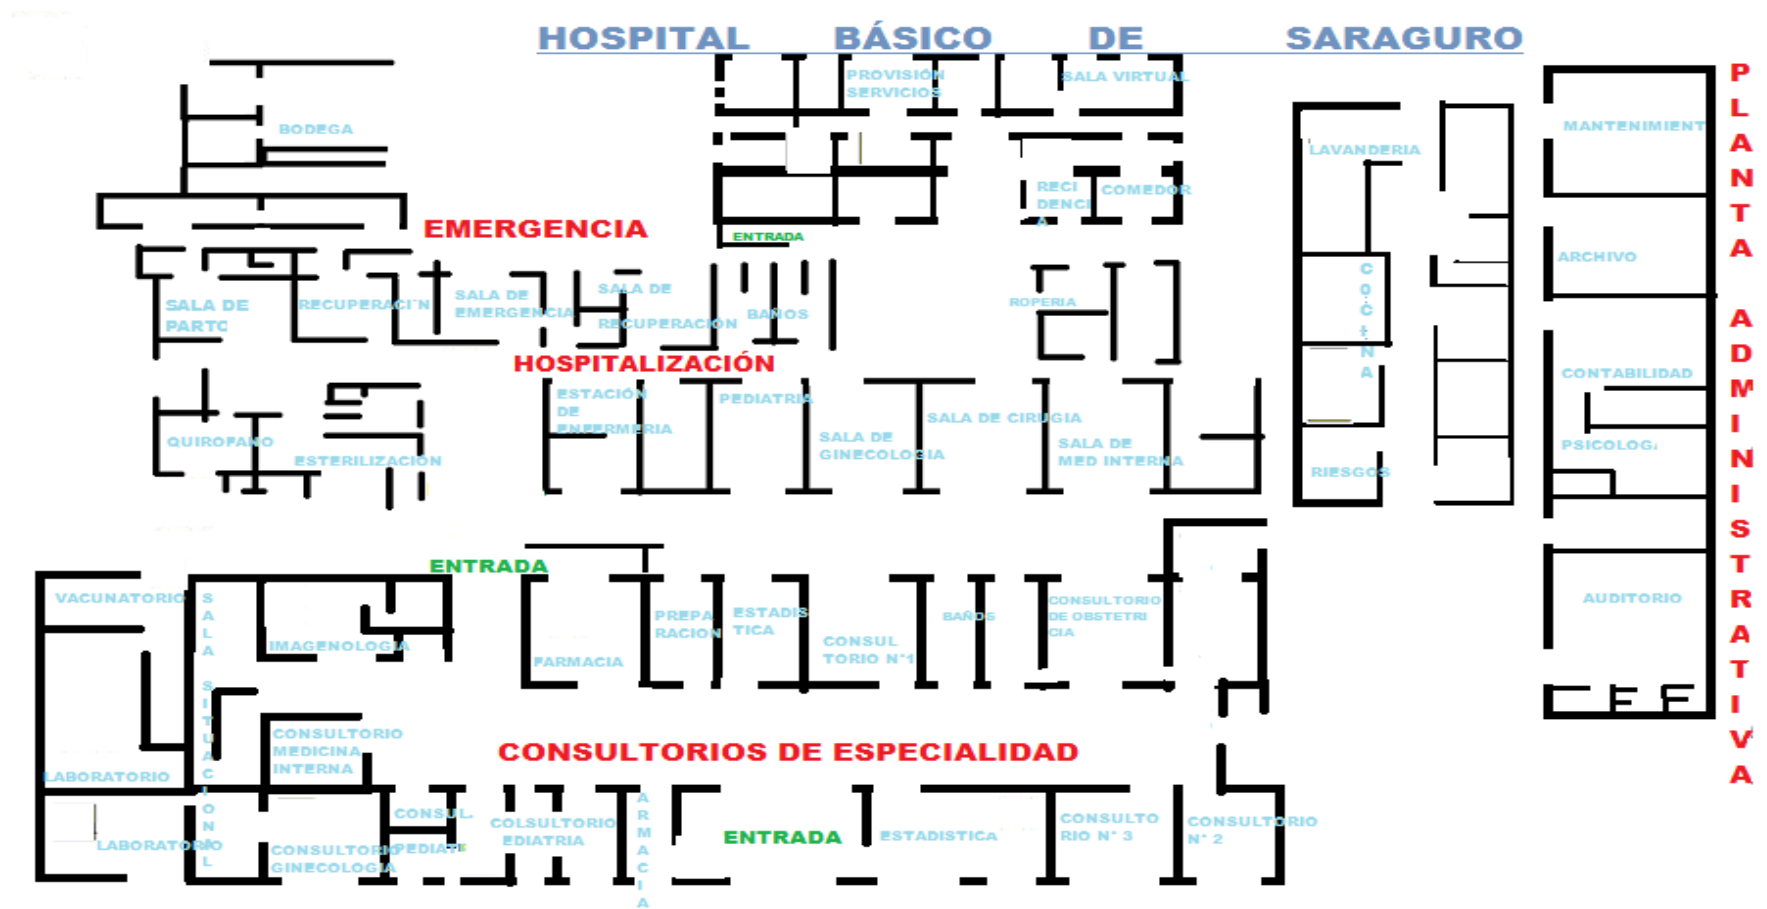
HOSPITAL BÁSICO DE SARAGURO

PLANTA ADMINISTRATIVA

BODEGA

PROVISION SERVICIOS

SALA VIRTUAL

LAVANDERIA

MANTENIMIENT

RECI DENCI A

COMEDOR

EMERGENCIA

ENTRADA

ARCHIVO

SALA DE PARTO

RECUPERACI'N

SALA DE EMERGENCIA

SALA DE RECUPERACION

BAÑOS

ROPERIA

COCINA

HOSPITALIZACIÓN

CONTABILIDAD

QUIROFANO

ESTERILIZACION

ESTACION DE ENFERMERIA

PEDIATRIA

SALA DE GINECOLOGIA

SALA DE CIRUGIA

SALA DE MED INTERNA

RIESGOS

PSICOLOG

ENTRADA

VACUNATORIO

SALA SITUACIONAL

IMAGENOLOGIA

FARMACIA

PREPA RACION

ESTADIS TICA

CONSUL TORIO N°1

BAÑOS

CONSULTORIO DE OBSTETRI CIA

AUDITORIO

CONSULTORIO MEDICINA INTERNA

CONSULTORIOS DE ESPECIALIDAD

LABORATORIO

LABORATORIO

CONSULTORIO GINECOLOGIA

CONSUL. PEDIATR

COLSULTORIO EDIATRIA

FARMACIA

ENTRADA

ESTADISTICA

CONSULTO RIO N° 3

CONSULTORIO N° 2